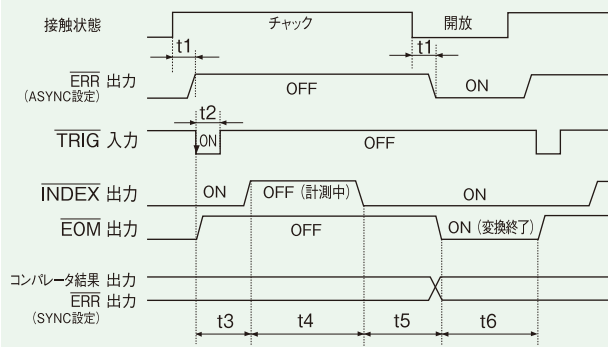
接触状態
チャック
開放
t1
t1
$\overline{\text{ERR}}$ 出力
(ASYNC設定)
OFF
ON
t2
$\overline{\text{TRIG}}$ 入力
ON
OFF
$\overline{\text{INDEX}}$ 出力
ON
OFF (計測中)
ON
$\overline{\text{EOM}}$ 出力
OFF
ON (変換終了)
コンパレータ結果 出力
$\overline{\text{ERR}}$ 出力
(SYNC設定)
t3
t4
t5
t6